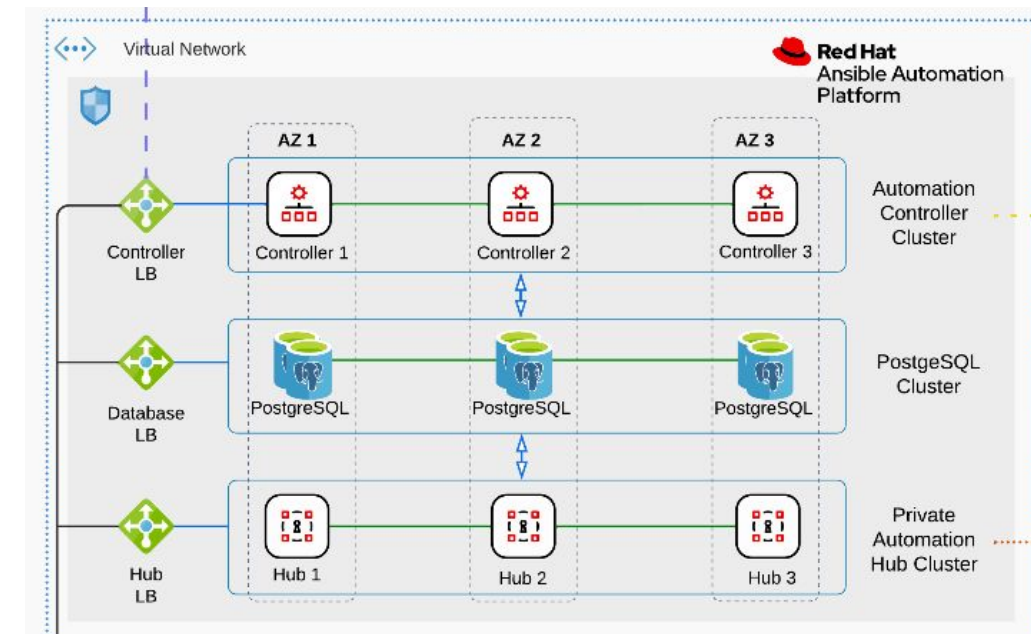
Virtual Network

Red Hat
Ansible Automation Platform

AZ 1

AZ 2

AZ 3

Controller LB

Controller 1

Controller 2

Controller 3

Automation Controller Cluster

Database LB

PostgreSQL

PostgreSQL

PostgreSQL

PostgeSQL Cluster

Hub LB

Hub 1

Hub 2

Hub 3

Private Automation Hub Cluster